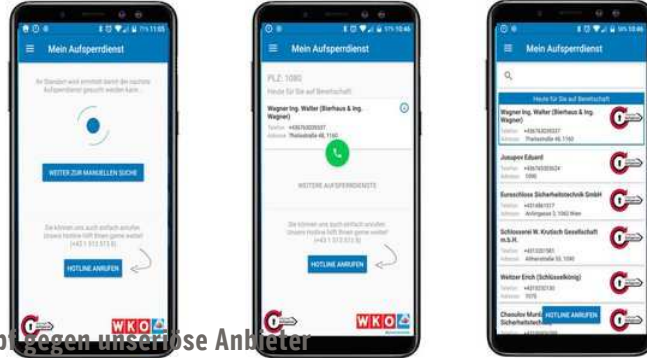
Mein Aufsperrdienst

Ihr Standort wird ermittelt damit der nächste Aufsperrdienst gesucht werden kann...

WEITER ZUR MANUELLEN SUCHE

Sie können uns auch einfach anrufen. Unsere Hotline hilft Ihnen gerne weiter! (+43 1 513 513 8)

HOTLINE ANRUFEN

WKO

Mein Aufsperrdienst

PLZ: 1080

Heute für Sie auf Bereitschaft

Wagner Ing. Walter (Bierhaus & Ing. Wagner)

Telefon: +436764008507

Adresse: Thaliastraße 46, 1160

WEITERE AUFSPERRDIENSTE

Sie können uns auch einfach anrufen. Unsere Hotline hilft Ihnen gerne weiter! (+43 1 513 513 8)

HOTLINE ANRUFEN

WKO

Mein Aufsperrdienst

Heute für Sie auf Bereitschaft

Wagner Ing. Walter (Bierhaus & Ing. Wagner)

Telefon: +436764008507

Adresse: Thaliastraße 46, 1160

Jusupov Eduard

Telefon: +436769536624

Adresse: 1090

Euroschlüsse Sicherheitstechnik GmbH

Telefon: +4314861017

Adresse: Antingasse 5, 1060 Wien

Schlosserei W. Krutisch Gesellschaft m.b.H.

Telefon: +4315201581

Adresse: Althanstraße 50, 1090

Weitzer Erich (Schlüsselkönig)

Telefon: +4319235130

Adresse: 1070

Chevalier Muni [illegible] Sicherheitstech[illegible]

HOTLINE ANRUFEN

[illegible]ot gegen unseriöse Anbieter